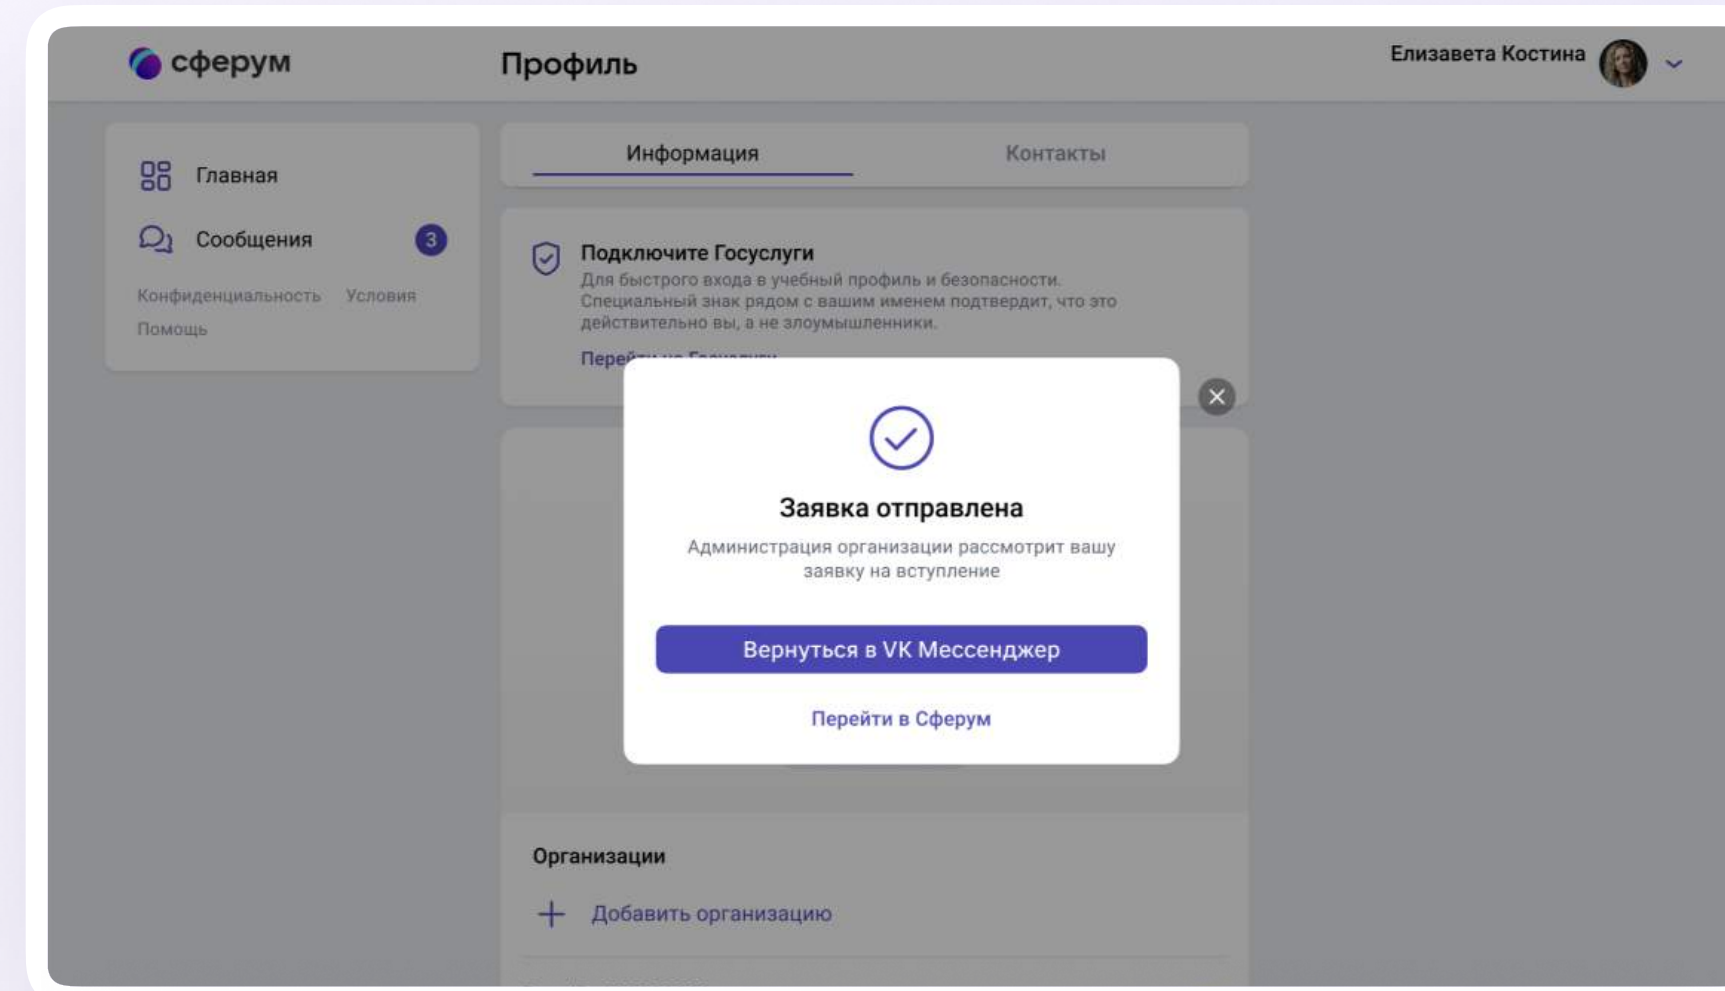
сферум

Профиль

Елизавета Костина

Главная

Сообщения 3

Конфиденциальность Условия

Помощь

Информация

Контакты

Подключите Госуслуги

Для быстрого входа в учебный профиль и безопасности. Специальный знак рядом с вашим именем подтвердит, что это действительно вы, а не злоумышленники.

Пере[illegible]

Заявка отправлена

Администрация организации рассмотрит вашу заявку на вступление

Вернуться в VK Мессенджер

Перейти в Сферум

Организации

+ Добавить организацию